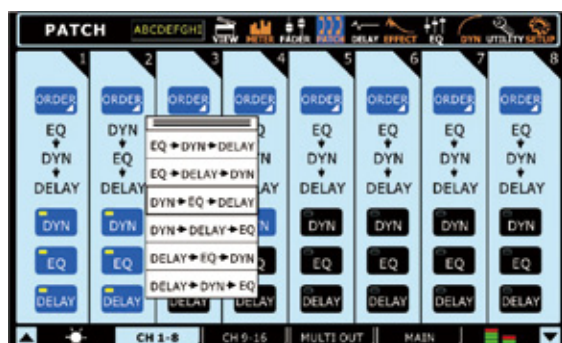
PATCH ABCDEFGHI VIEW METER FADER PATCH DELAY EFFECT EQ DYN UTILITY SETUP

1 2 3 4 5 6 7 8

ORDER ORDER ORDER ORDER ORDER ORDER ORDER ORDER

EQ DYN DELAY

DYN EQ DELAY

EQ DYN DELAY

EQ DYN DELAY

EQ DYN DELAY

EQ DYN DELAY

EQ DYN DELAY

EQ → DYN → DELAY
EQ → DELAY → DYN
DYN → EQ → DELAY
DYN → DELAY → EQ
DELAY → EQ → DYN
DELAY → DYN → EQ

DYN DYN DYN DYN DYN DYN DYN

EQ EQ EQ EQ EQ EQ EQ

DELAY DELAY DELAY DELAY DELAY DELAY DELAY DELAY

CH 1-8 CH 9-16 MULTI OUT MAIN